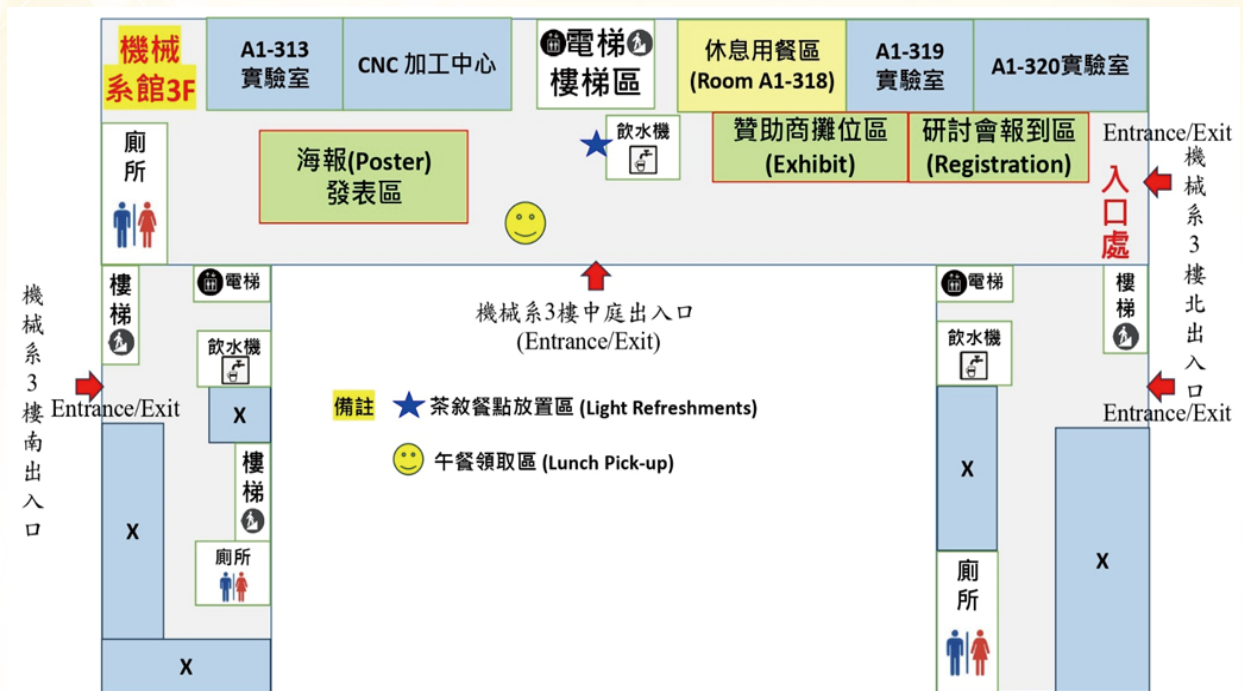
機械系館3F

A1-313 實驗室

CNC 加工中心

電梯 樓梯區

休息用餐區 (Room A1-318)

A1-319 實驗室

A1-320實驗室

廁所

海報(Poster) 發表區

飲水機

贊助商攤位區 (Exhibit)

研討會報到區 (Registration)

Entrance/Exit

入口處

機械系3樓北出入口

樓梯

電梯

飲水機

機械系3樓中庭出入口 (Entrance/Exit)

機械系3樓南出入口

Entrance/Exit

X

備註 茶敘餐點放置區 (Light Refreshments)

午餐領取區 (Lunch Pick-up)

樓梯

X

廁所

X

電梯

飲水機

樓梯

Entrance/Exit

X

X

廁所